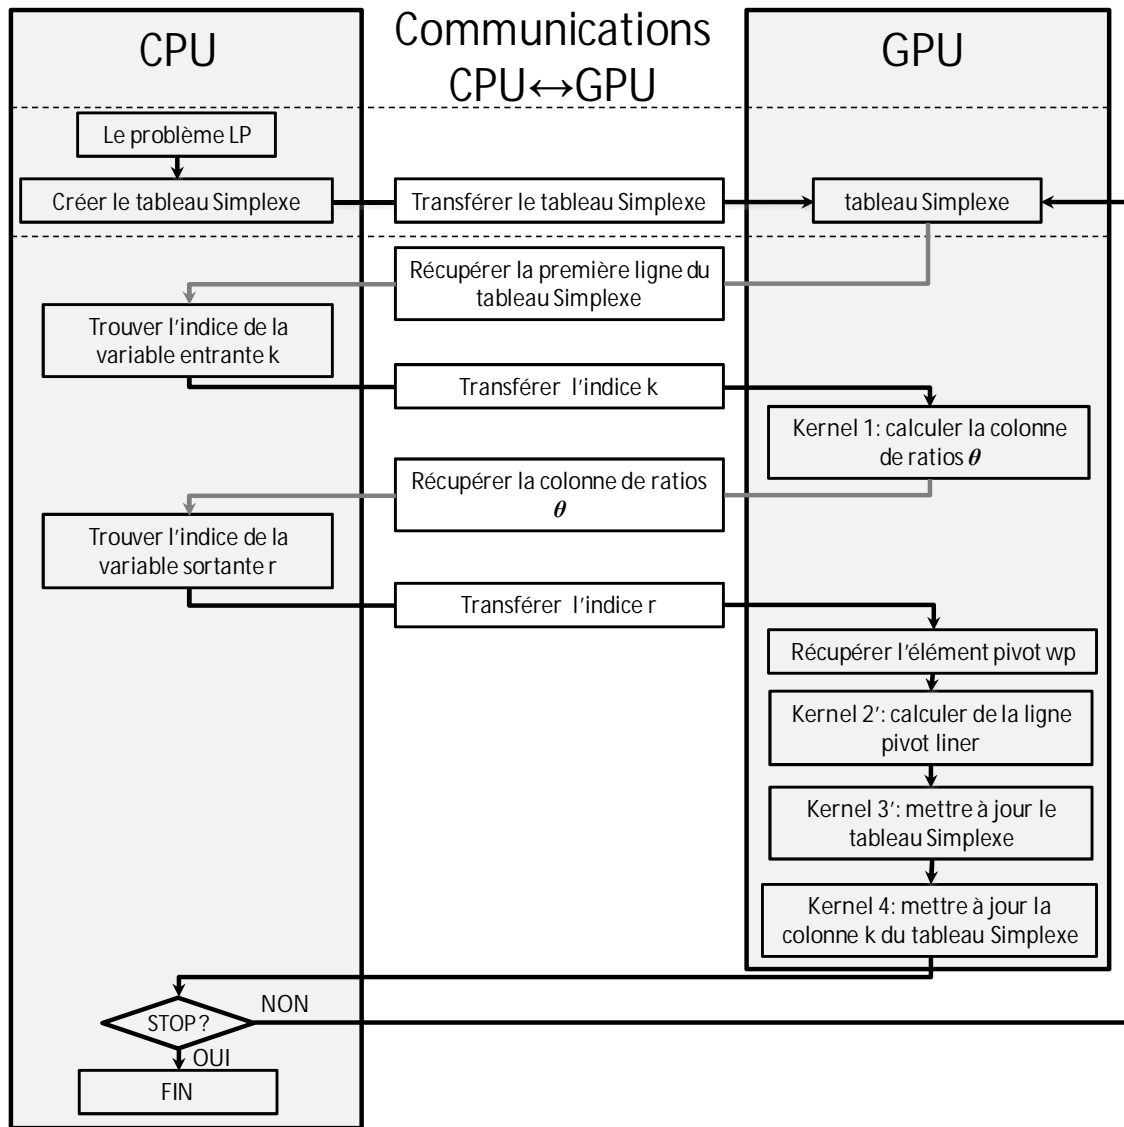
CPU

Communications CPU↔GPU

GPU

Le problème LP

Créer le tableau Simplexe

Transférer le tableau Simplexe

tableau Simplexe

Récupérer la première ligne du tableau Simplexe

Trouver l'indice de la variable entrante k

Transférer l'indice k

Kernel 1: calculer la colonne de ratios $\theta$

Récupérer la colonne de ratios $\theta$

Trouver l'indice de la variable sortante r

Transférer l'indice r

Récupérer l'élément pivot wp

Kernel 2': calculer de la ligne pivot liner

Kernel 3': mettre à jour le tableau Simplexe

Kernel 4: mettre à jour la colonne k du tableau Simplexe

NON

STOP ?

OUI

FIN